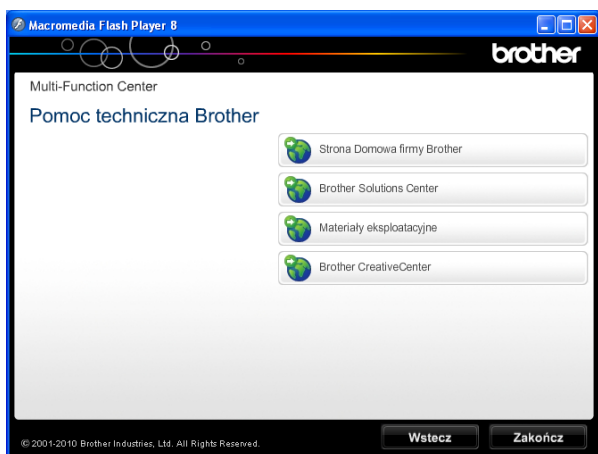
Macromedia Flash Player 8

brother

Multi-Function Center

Pomoc techniczna Brother

Strona Domowa firmy Brother

Brother Solutions Center

Materiały eksploatacyjne

Brother CreativeCenter

© 2001-2010 Brother Industries, Ltd. All Rights Reserved.

Wstecz

Zakończ